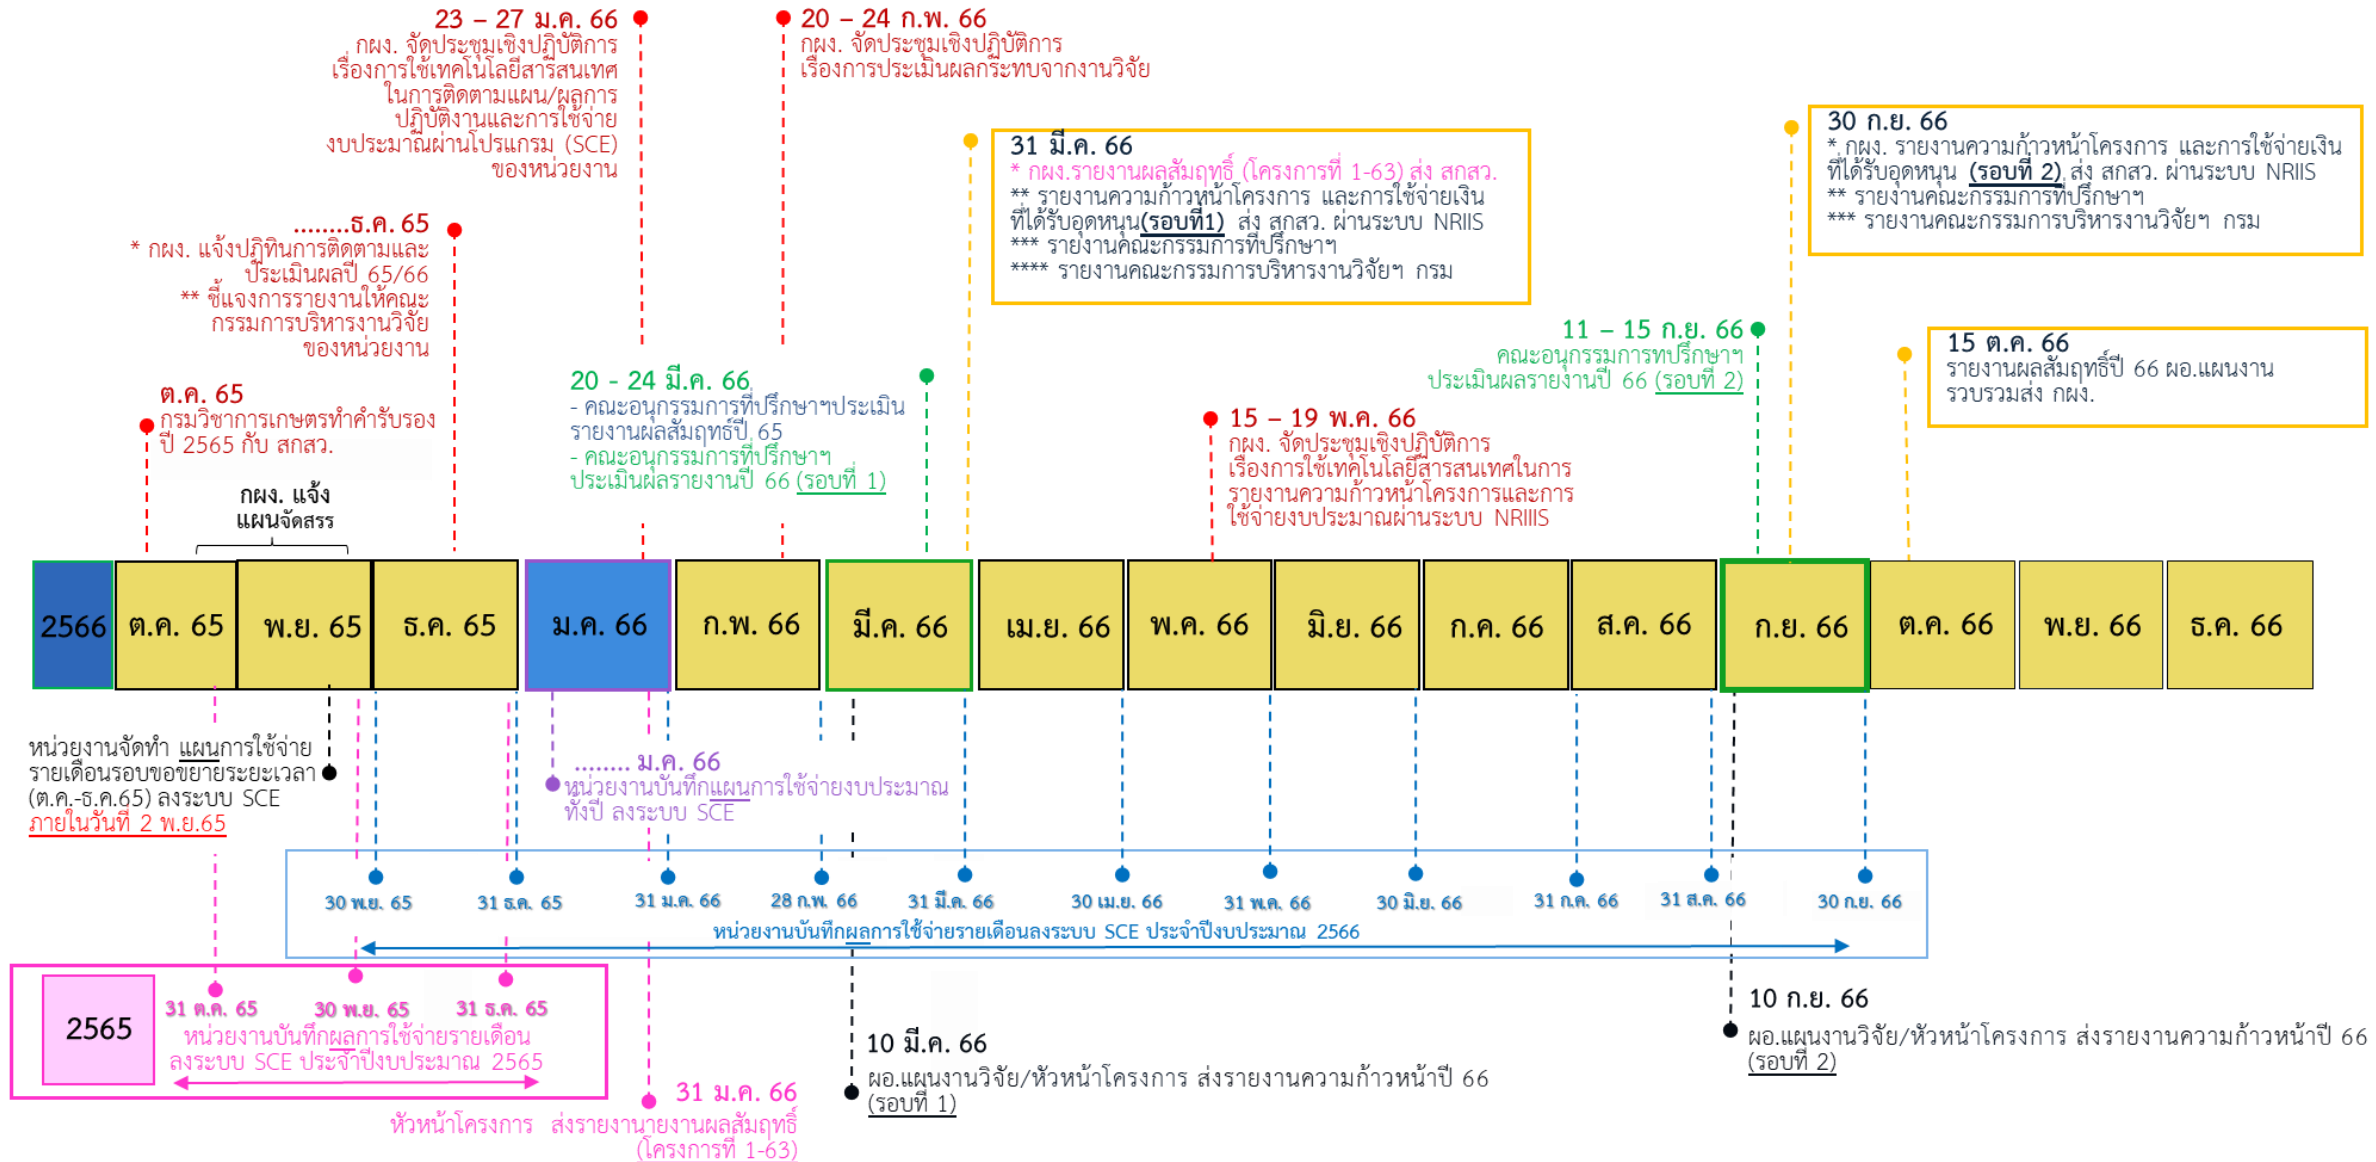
23 – 27 ม.ค. 66
กผง. จัดประชุมเชิงปฏิบัติการ เรื่องการใช้เทคโนโลยีสารสนเทศ ในการติดตามแผน/ผลการ ปฏิบัติงานและการใช้จ่าย งบประมาณผ่านโปรแกรม (SCE) ของหน่วยงาน

20 – 24 ก.พ. 66
กผง. จัดประชุมเชิงปฏิบัติการ เรื่องการประเมินผลกระทบจากงานวิจัย

........ธ.ค. 65
* กผง. แจ้งปฏิทินการติดตามและ ประเมินผลปี 65/66
** ชี้แจงการรายงานให้คณะ กรรมการบริหารงานวิจัย ของหน่วยงาน

ต.ค. 65
กรมวิชาการเกษตรทำคำรับรอง ปี 2565 กับ สกสว.

กผง. แจ้ง แผนจัดสรร

20 - 24 มี.ค. 66
- คณะอนุกรรมการที่ปรึกษาฯประเมิน รายงานผลสัมฤทธิ์ปี 65
- คณะอนุกรรมการที่ปรึกษาฯ ประเมินผลรายงานปี 66 (รอบที่ 1)

31 มี.ค. 66
* กผง.รายงานผลสัมฤทธิ์ (โครงการที่ 1-63) ส่ง สกสว.
** รายงานความก้าวหน้าโครงการ และการใช้จ่ายเงิน ที่ได้รับอุดหนุน(รอบที่1) ส่ง สกสว. ผ่านระบบ NRIIS
*** รายงานคณะกรรมการที่ปรึกษาฯ
**** รายงานคณะกรรมการบริหารงานวิจัยฯ กรม

15 – 19 พ.ค. 66
กผง. จัดประชุมเชิงปฏิบัติการ เรื่องการใช้เทคโนโลยีสารสนเทศในการ รายงานความก้าวหน้าโครงการและการ ใช้จ่ายงบประมาณผ่านระบบ NRIIS

11 – 15 ก.ย. 66
คณะอนุกรรมการที่ปรึกษาฯ ประเมินผลรายงานปี 66 (รอบที่ 2)

30 ก.ย. 66
* กผง. รายงานความก้าวหน้าโครงการ และการใช้จ่ายเงิน ที่ได้รับอุดหนุน (รอบที่ 2) ส่ง สกสว. ผ่านระบบ NRIIS
** รายงานคณะกรรมการที่ปรึกษาฯ
*** รายงานคณะกรรมการบริหารงานวิจัยฯ กรม

15 ต.ค. 66
รายงานผลสัมฤทธิ์ปี 66 ผอ.แผนงาน รวบรวมส่ง กผง.

| 2566 | ต.ค. 65 | พ.ย. 65 | ธ.ค. 65 | ม.ค. 66 | ก.พ. 66 | มี.ค. 66 | เม.ย. 66 | พ.ค. 66 | มิ.ย. 66 | ก.ค. 66 | ส.ค. 66 | ก.ย. 66 | ต.ค. 66 | พ.ย. 66 | ธ.ค. 66 |
|---|---|---|---|---|---|---|---|---|---|---|---|---|---|---|---|

หน่วยงานจัดทำ แผนการใช้จ่าย รายเดือนรอบขอขยายระยะเวลา (ต.ค.-ธ.ค.65) ลงระบบ SCE ภายในวันที่ 2 พ.ย.65

........ ม.ค. 66
หน่วยงานบันทึกแผนการใช้จ่ายงบประมาณ ทั้งปี ลงระบบ SCE

30 พ.ย. 65 31 ธ.ค. 65 31 ม.ค. 66 28 ก.พ. 66 31 มี.ค. 66 30 เม.ย. 66 31 พ.ค. 66 30 มิ.ย. 66 31 ก.ค. 66 31 ส.ค. 66 30 ก.ย. 66
หน่วยงานบันทึกผลการใช้จ่ายรายเดือนลงระบบ SCE ประจำปีงบประมาณ 2566

2565
31 ต.ค. 65 30 พ.ย. 65 31 ธ.ค. 65
หน่วยงานบันทึกผลการใช้จ่ายรายเดือน ลงระบบ SCE ประจำปีงบประมาณ 2565

31 ม.ค. 66
หัวหน้าโครงการ ส่งรายงานายงานผลสัมฤทธิ์ (โครงการที่ 1-63)

10 มี.ค. 66
ผอ.แผนงานวิจัย/หัวหน้าโครงการ ส่งรายงานความก้าวหน้าปี 66 (รอบที่ 1)

10 ก.ย. 66
ผอ.แผนงานวิจัย/หัวหน้าโครงการ ส่งรายงานความก้าวหน้าปี 66 (รอบที่ 2)